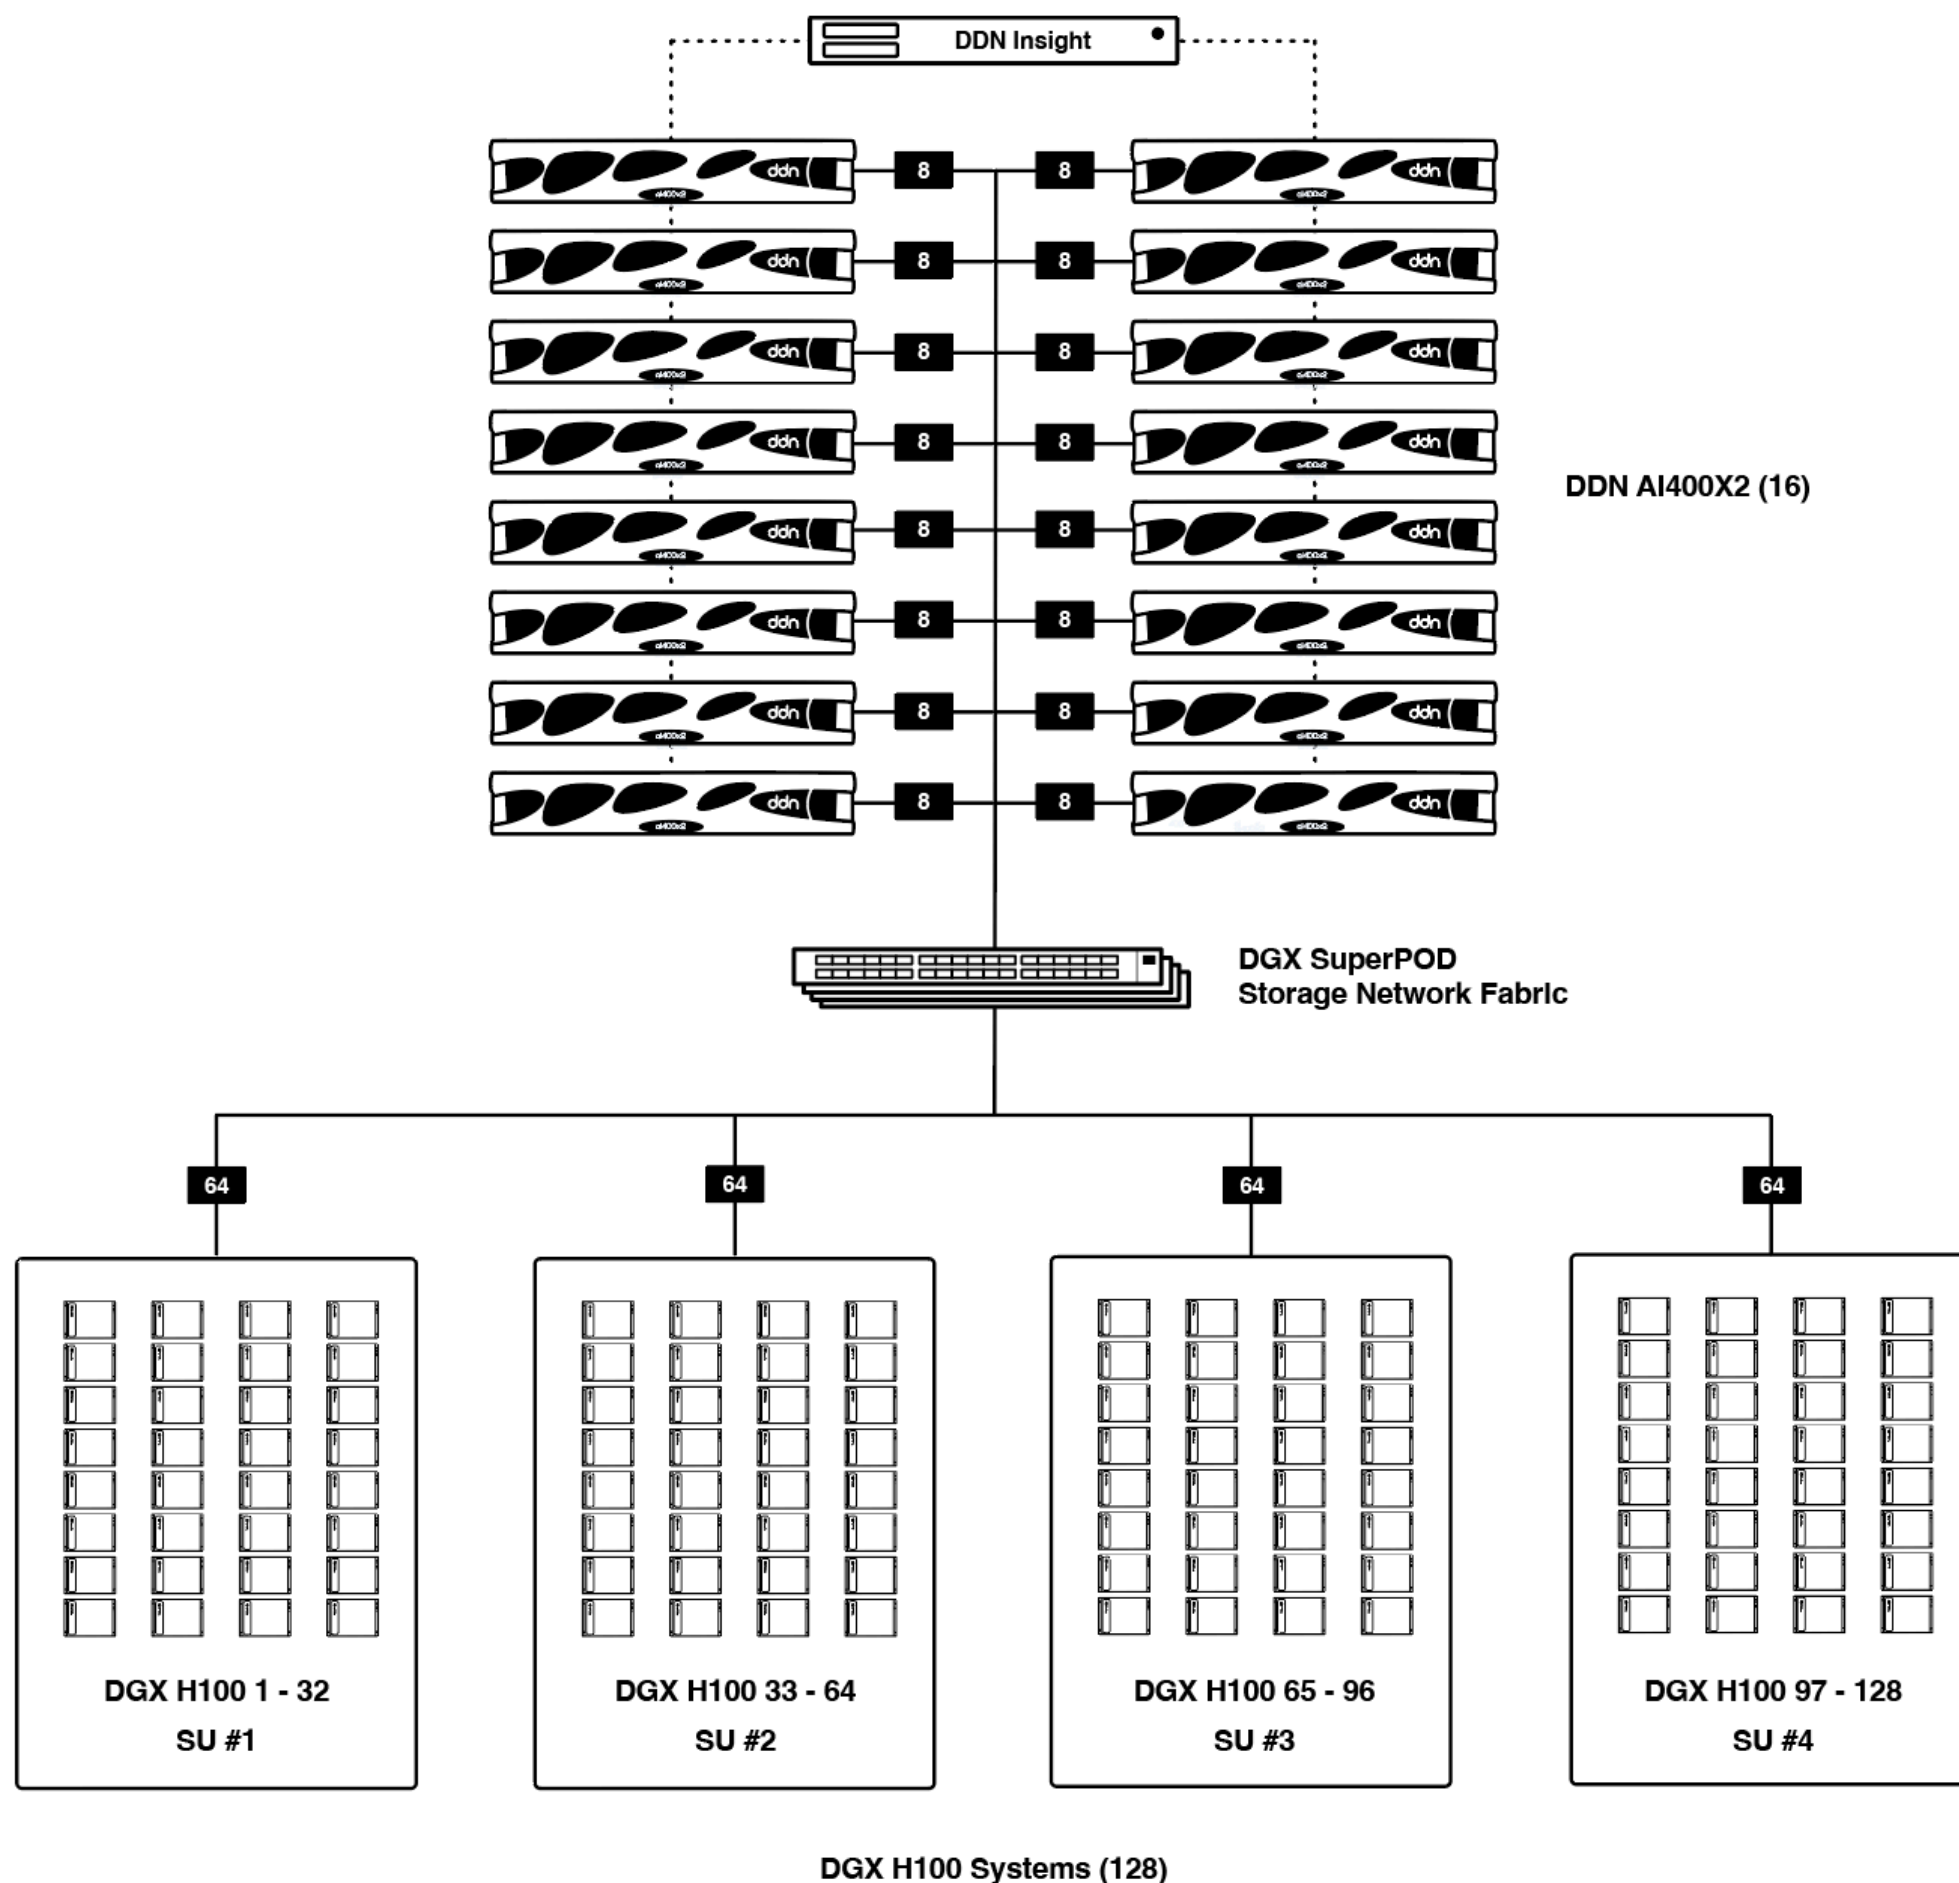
DDN Insight

ddn 8 8 ddn
ddn 8 8 ddn
ddn 8 8 ddn
ddn 8 8 ddn
ddn 8 8 ddn
ddn 8 8 ddn
ddn 8 8 ddn
ddn 8 8 ddn

DDN AI400X2 (16)

DGX SuperPOD
Storage Network Fabric

64 64 64 64

DGX H100 1 - 32
SU #1

DGX H100 33 - 64
SU #2

DGX H100 65 - 96
SU #3

DGX H100 97 - 128
SU #4

DGX H100 Systems (128)